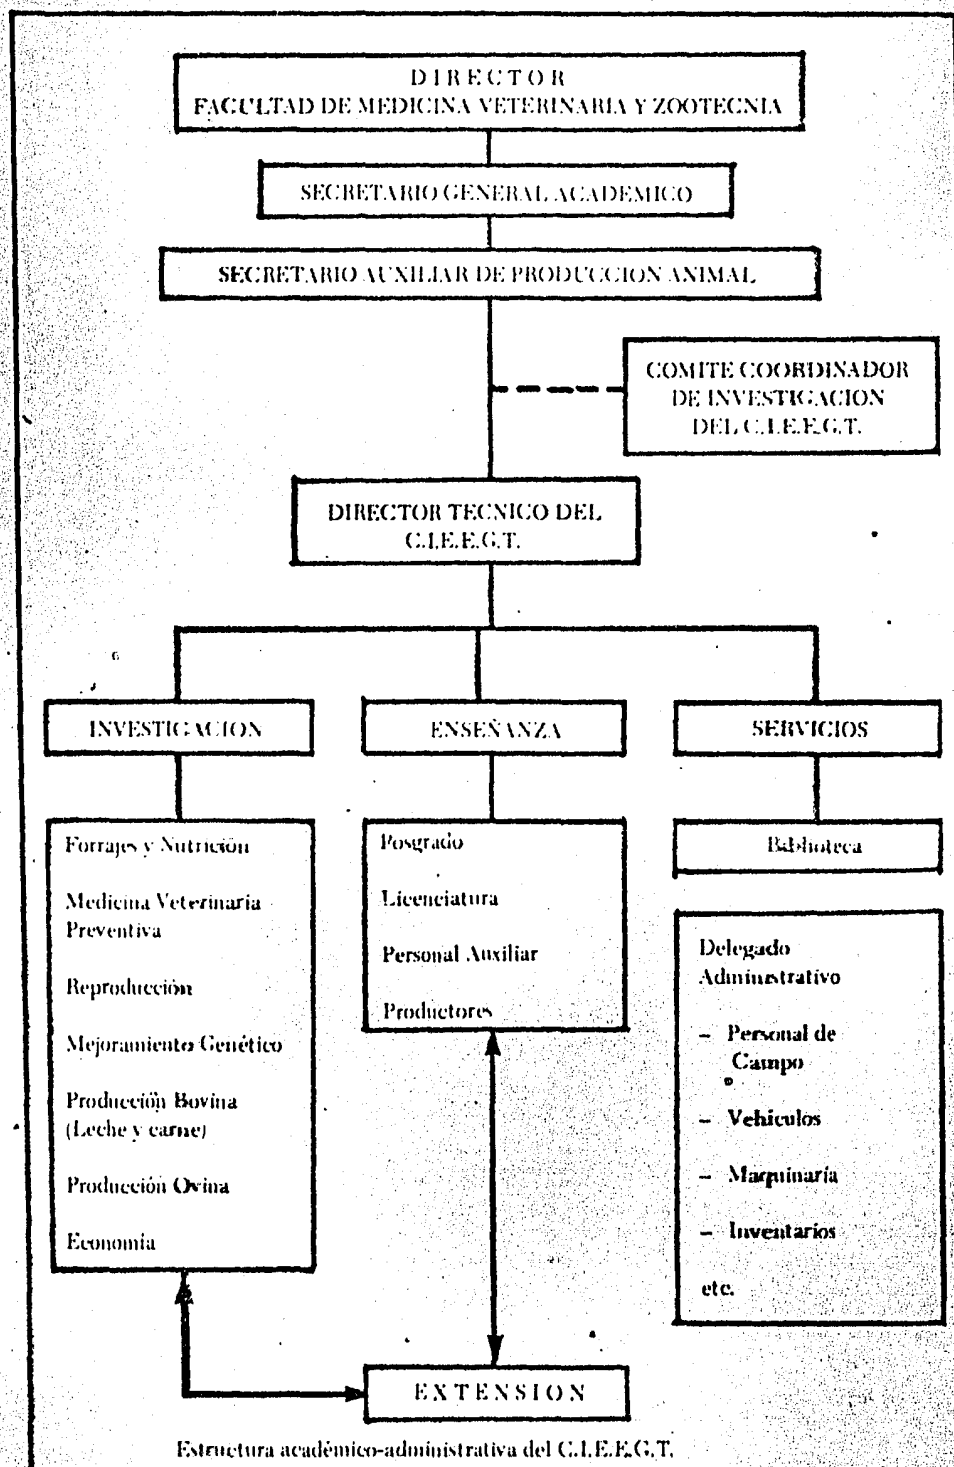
DIRECTOR
FACULTAD DE MEDICINA VETERINARIA Y ZOOTECNIA

SECRETARIO GENERAL ACADEMICO

SECRETARIO AUXILIAR DE PRODUCCION ANIMAL

COMITE COORDINADOR DE INVESTIGACION DEL C.I.E.E.G.T.

DIRECTOR TECNICO DEL C.I.E.E.G.T.

INVESTIGACION

ENSEÑANZA

SERVICIOS

Forrajes y Nutrición

Medicina Veterinaria Preventiva

Reproducción

Mejoramiento Genético

Producción Bovina (Leche y carne)

Producción Ovina

Economía

Posgrado

Licenciatura

Personal Auxiliar

Productores

Biblioteca

Delegado Administrativo

– Personal de Campo

– Vehículos

– Maquinaria

– Inventarios

etc.

EXTENSION

Estructura académico-administrativa del C.I.E.E.G.T.